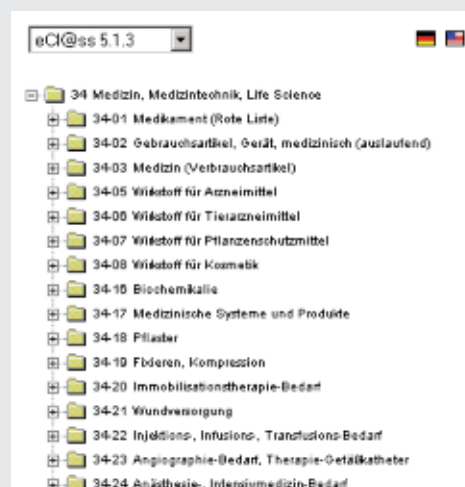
eCl@ss 5.1.3

34 Medizin, Medizintechnik, Life Science
34-01 Medikament (Rote Liste)
34-02 Gebrauchsartikel, Gerät, medizinisch (auslaufend)
34-03 Medizin (Verbrauchsartikel)
34-05 Wirkstoff für Arzneimittel
34-06 Wirkstoff für Tierarzneimittel
34-07 Wirkstoff für Pflanzenschutzmittel
34-08 Wirkstoff für Kosmetik
34-16 Biochemikalie
34-17 Medizinische Systeme und Produkte
34-18 Pflaster
34-19 Fixieren, Kompression
34-20 Immobilisationstherapie-Bedarf
34-21 Wundversorgung
34-22 Injektions-, Infusions-, Transfusions-Bedarf
34-23 Angiographie-Bedarf, Therapie-Gefäßkatheter
34-24 Anästhesie-, Intensivmedizin-Bedarf